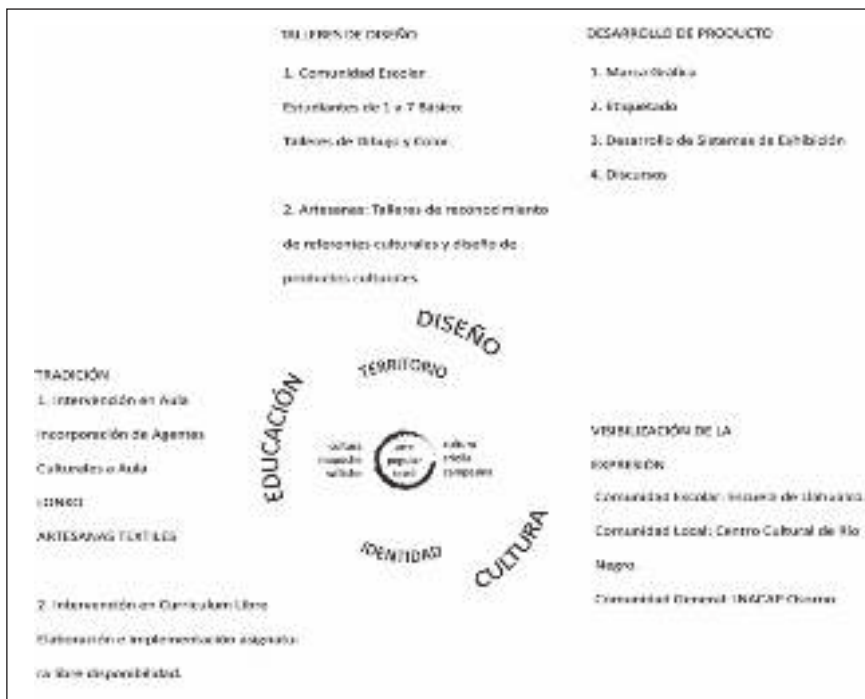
TALLERES DE DISEÑO

1. Comunidad Escolar:

Estudiantes de 1 a 7 Básico:

Talleres de Dibujo y Color.

2. Artesanas: Talleres de reconocimiento de referentes culturales y diseño de productos culturales.

DESARROLLO DE PRODUCTO

1. Marca Gráfica

2. Etiquetado

3. Desarrollo de Sistemas de Exhibición

4. Discursos

DISEÑO

TERRITORIO

EDUCACIÓN

cultura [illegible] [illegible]

arte popular local

cultura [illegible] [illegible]

IDENTIDAD

CULTURA

TRADICIÓN

1. Intervención en Aula

Incorporación de Agentes

Culturales a Aula

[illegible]

ARTESANAS TEXTILES

2. Intervención en Curriculum Libre

Elaboración e implementación asignatura libre disponibilidad.

VISIBILIZACIÓN DE LA

EXPRESIÓN

Comunidad Escolar: Escuela de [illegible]

Comunidad Local: Centro Cultural de Río Negro

Comunidad General: INACAP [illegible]